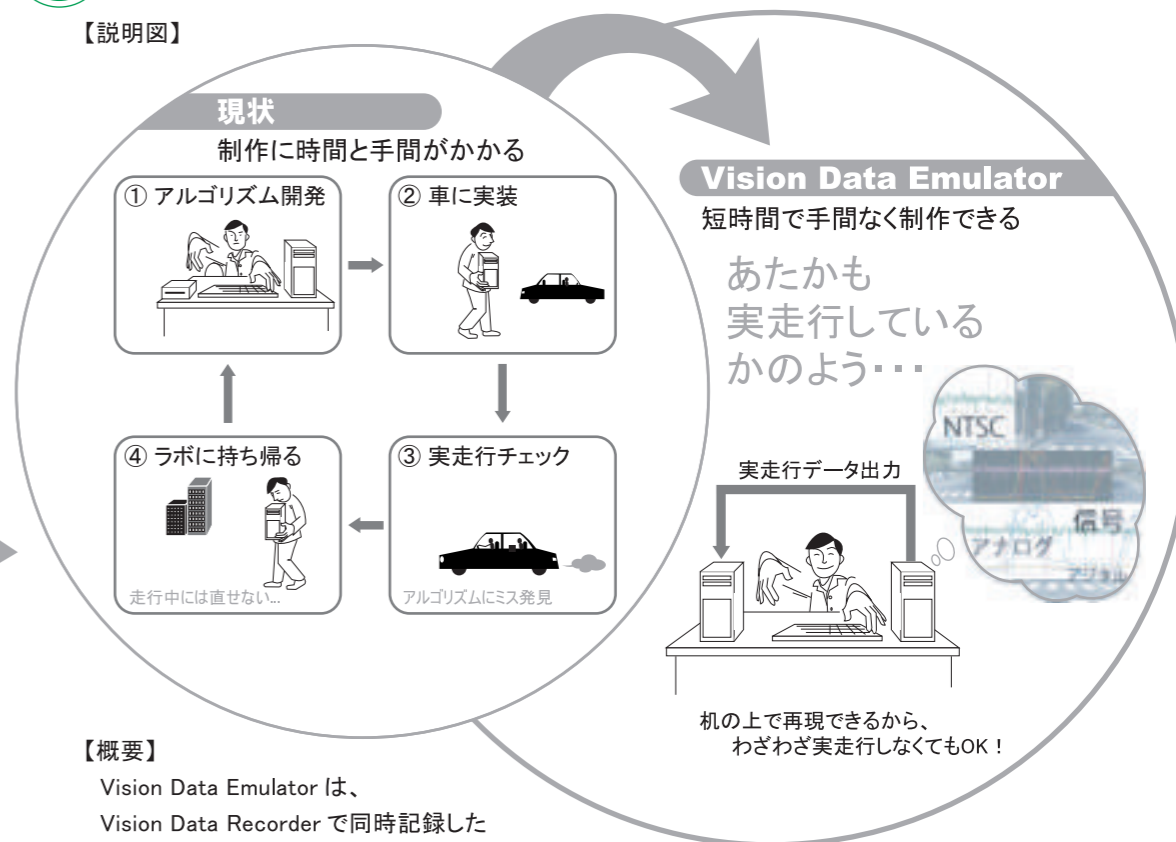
【説明図】

現状
制作に時間と手間がかかる

① アルゴリズム開発

② 車に実装

③ 実走行チェック

アルゴリズムにミス発見

④ ラボに持ち帰る

走行中には直せない...

Vision Data Emulator
短時間で手間なく制作できる

あたかも
実走行している
かのよう・・・

NTSC
信号
アナログ
デジタル

実走行データ出力

机の上で再現できるから、
わざわざ実走行しなくてもOK！

【概要】
Vision Data Emulator は、
Vision Data Recorder で同時記録した